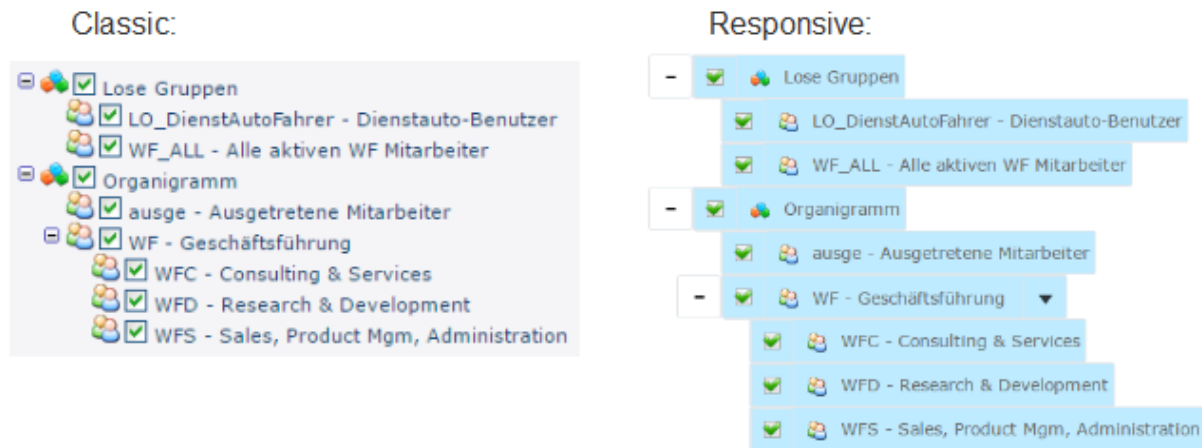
Classic:

Lose Gruppen
LO_DienstAutoFahrer - Dienstauto-Benutzer
WF_ALL - Alle aktiven WF Mitarbeiter
Organigramm
ausge - Ausgetretene Mitarbeiter
WF - Geschäftsführung
WFC - Consulting & Services
WFD - Research & Development
WFS - Sales, Product Mgm, Administration

Responsive:

-
Lose Gruppen
LO_DienstAutoFahrer - Dienstauto-Benutzer
WF_ALL - Alle aktiven WF Mitarbeiter
-
Organigramm
ausge - Ausgetretene Mitarbeiter
-
WF - Geschäftsführung
WFC - Consulting & Services
WFD - Research & Development
WFS - Sales, Product Mgm, Administration